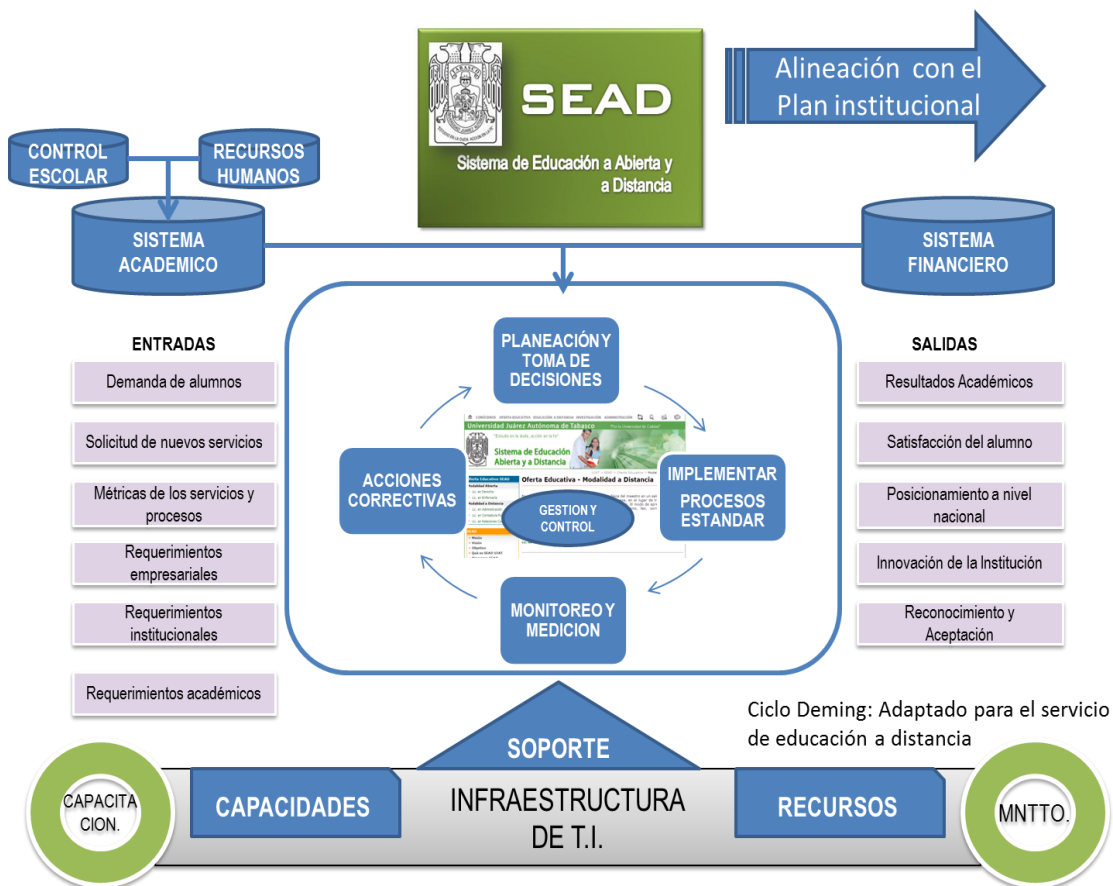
SEAD

Sistema de Educación a Abierta y a Distancia

Alineación con el Plan institucional

CONTROL ESCOLAR

RECURSOS HUMANOS

SISTEMA ACADEMICO

SISTEMA FINANCIERO

ENTRADAS

Demanda de alumnos

Solicitud de nuevos servicios

Métricas de los servicios y procesos

Requerimientos empresariales

Requerimientos institucionales

Requerimientos académicos

PLANEACIÓN Y TOMA DE DECISIONES

ACCIONES CORRECTIVAS

GESTION Y CONTROL

IMPLEMENTAR PROCESOS ESTANDAR

MONITOREO Y MEDICION

Universidad Juárez Autónoma de Tabasco

Sistema de Educación Abierta y a Distancia

Oferta Educativa - Modalidad a Distancia

SALIDAS

Resultados Académicos

Satisfacción del alumno

Posicionamiento a nivel nacional

Innovación de la Institución

Reconocimiento y Aceptación

Ciclo Deming: Adaptado para el servicio de educación a distancia

SOPORTE

CAPACITACION.

CAPACIDADES

INFRAESTRUCTURA DE T.I.

RECURSOS

MNTTO.